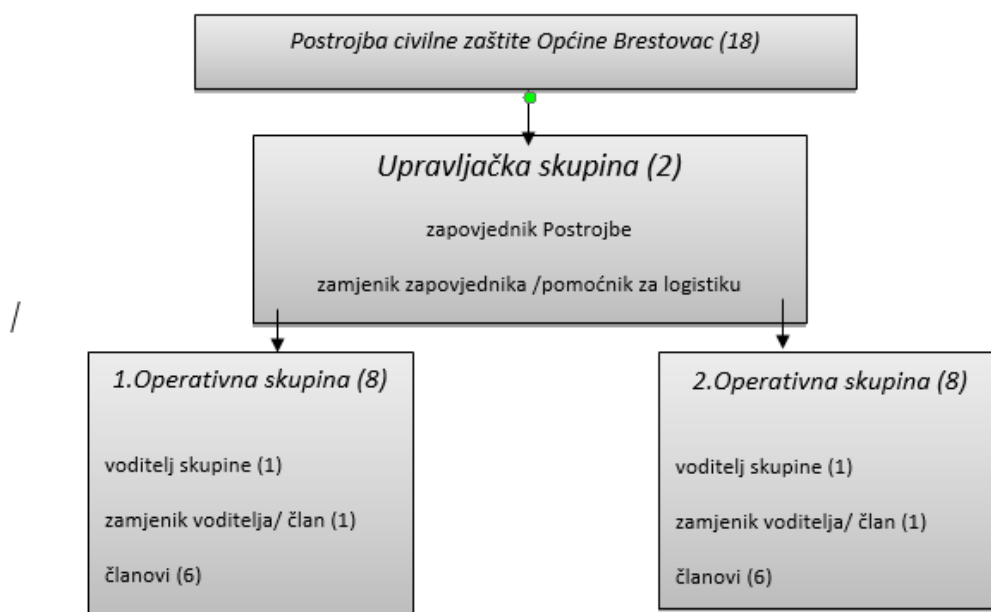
Postrojba civilne zaštite Općine Brestovac (18)

Upravljačka skupina (2)

zapovjednik Postrojbe

zamjenik zapovjednika /pomoćnik za logistiku

/

1.Operativna skupina (8)

voditelj skupine (1)

zamjenik voditelja/ član (1)

članovi (6)

2.Operativna skupina (8)

voditelj skupine (1)

zamjenik voditelja/ član (1)

članovi (6)